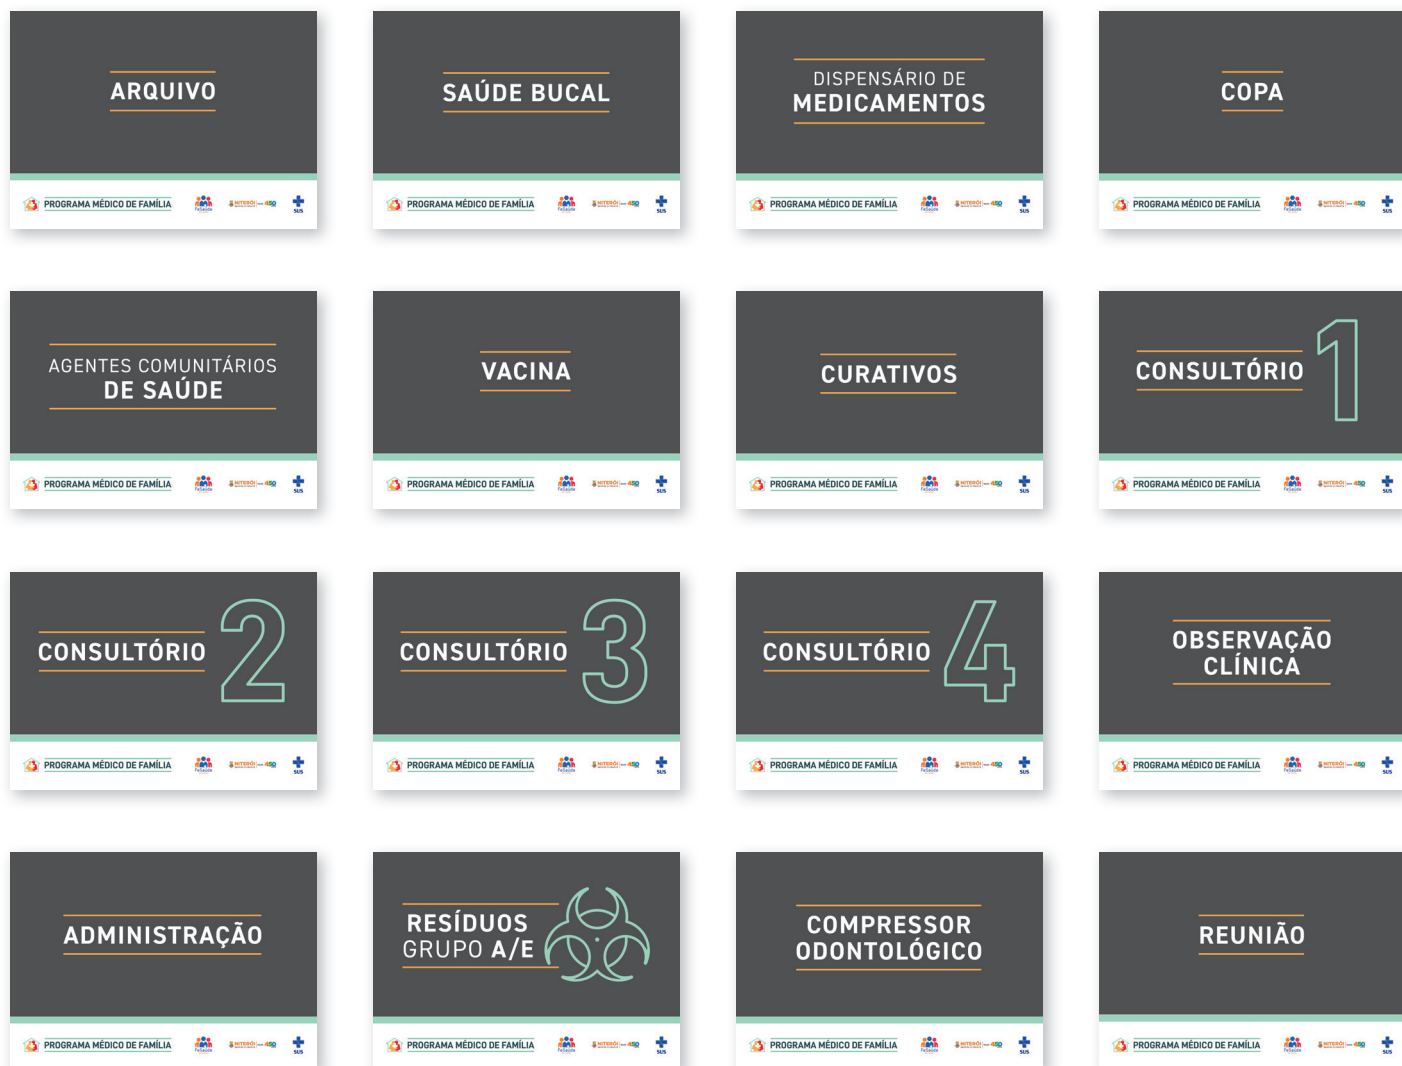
ARQUIVO

PROGRAMA MÉDICO DE FAMÍLIA FeSaúde NITERÓI 450 SUS

SAÚDE BUCAL

PROGRAMA MÉDICO DE FAMÍLIA FeSaúde NITERÓI 450 SUS

DISPENSÁRIO DE MEDICAMENTOS

PROGRAMA MÉDICO DE FAMÍLIA FeSaúde NITERÓI 450 SUS

COPA

PROGRAMA MÉDICO DE FAMÍLIA FeSaúde NITERÓI 450 SUS

AGENTES COMUNITÁRIOS DE SAÚDE

PROGRAMA MÉDICO DE FAMÍLIA FeSaúde NITERÓI 450 SUS

VACINA

PROGRAMA MÉDICO DE FAMÍLIA FeSaúde NITERÓI 450 SUS

CURATIVOS

PROGRAMA MÉDICO DE FAMÍLIA FeSaúde NITERÓI 450 SUS

CONSULTÓRIO 1

PROGRAMA MÉDICO DE FAMÍLIA FeSaúde NITERÓI 450 SUS

CONSULTÓRIO 2

PROGRAMA MÉDICO DE FAMÍLIA FeSaúde NITERÓI 450 SUS

CONSULTÓRIO 3

PROGRAMA MÉDICO DE FAMÍLIA FeSaúde NITERÓI 450 SUS

CONSULTÓRIO 4

PROGRAMA MÉDICO DE FAMÍLIA FeSaúde NITERÓI 450 SUS

OBSERVAÇÃO CLÍNICA

PROGRAMA MÉDICO DE FAMÍLIA FeSaúde NITERÓI 450 SUS

ADMINISTRAÇÃO

PROGRAMA MÉDICO DE FAMÍLIA FeSaúde NITERÓI 450 SUS

RESÍDUOS GRUPO A/E

PROGRAMA MÉDICO DE FAMÍLIA FeSaúde NITERÓI 450 SUS

COMPRESSOR ODONTOLÓGICO

PROGRAMA MÉDICO DE FAMÍLIA FeSaúde NITERÓI 450 SUS

REUNIÃO

PROGRAMA MÉDICO DE FAMÍLIA FeSaúde NITERÓI 450 SUS